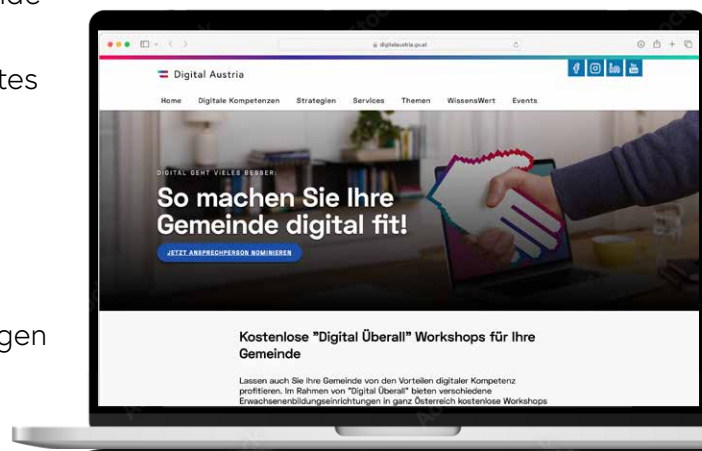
nde

tes

gen

digitalaustria.gv.at

Digital Austria

Home Digitale Kompetenzen Strategien Services Themen WissensWert Events

DIGITAL GEHT VIELES BESSER:

So machen Sie Ihre Gemeinde digital fit!

JETZT ANSPRECHPERSON NOMINIEREN

Kostenlose "Digital Überall" Workshops für Ihre Gemeinde

Lassen auch Sie Ihre Gemeinde von den Vorteilen digitaler Kompetenz profitieren. Im Rahmen von "Digital Überall" bieten verschiedene Erwachsenenbildungseinrichtungen in ganz Österreich kostenlose Workshops